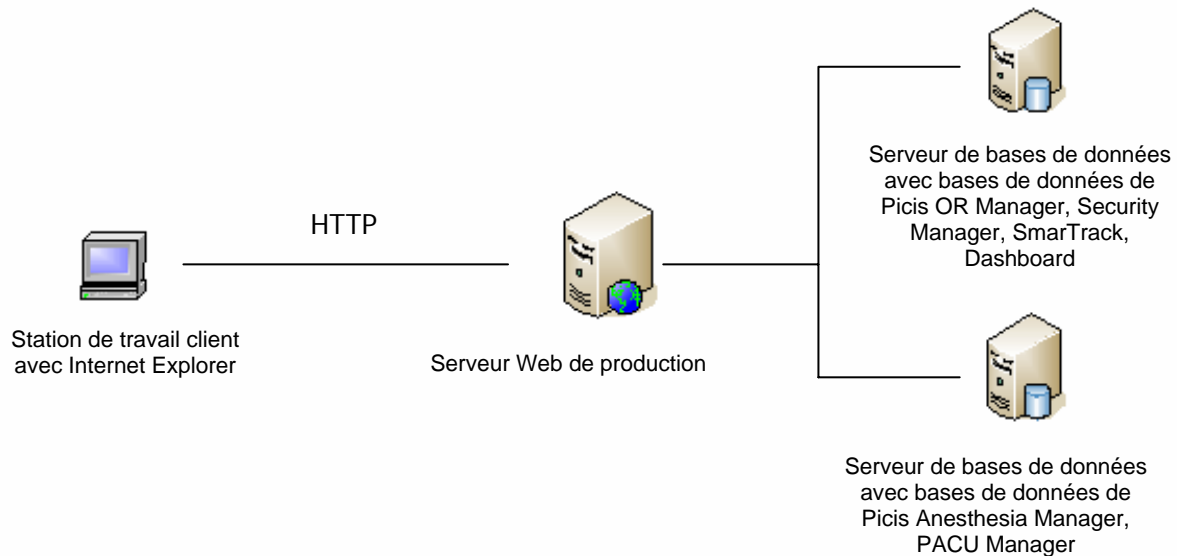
Serveur de bases de données avec bases de données de Picis OR Manager, Security Manager, SmarTrack, Dashboard

HTTP

Station de travail client avec Internet Explorer

Serveur Web de production

Serveur de bases de données avec bases de données de Picis Anesthesia Manager, PACU Manager